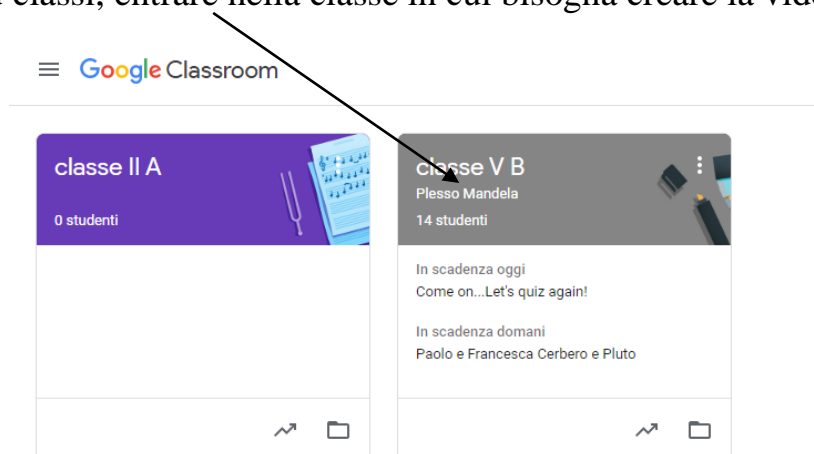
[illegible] classi, entrare nella classe in cui bisogna creare la vid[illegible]

Google Classroom

classe II A

0 studenti

classe V B

Plesso Mandela

14 studenti

In scadenza oggi

Come on...Let's quiz again!

In scadenza domani

Paolo e Francesca Cerbero e Pluto